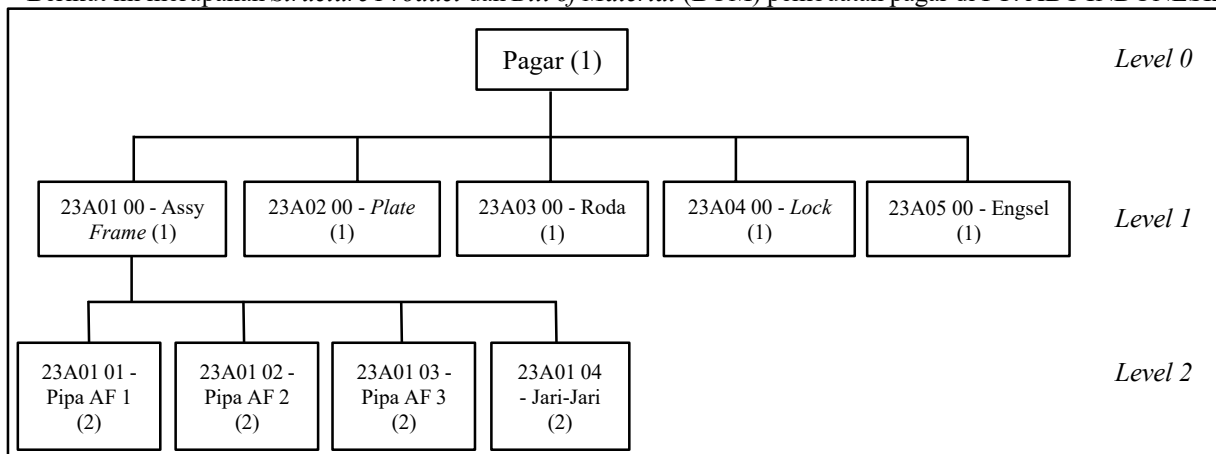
Berikut ini merupakan Structure Product dan Bill of Material (BOM) pembuatan pagar di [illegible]

Pagar (1)

Level 0

23A01 00 - Assy Frame (1)

23A02 00 - Plate (1)

23A03 00 - Roda (1)

23A04 00 - Lock (1)

23A05 00 - Engsel (1)

Level 1

23A01 01 - Pipa AF 1 (2)

23A01 02 - Pipa AF 2 (2)

23A01 03 - Pipa AF 3 (2)

23A01 04 - Jari-Jari (2)

Level 2